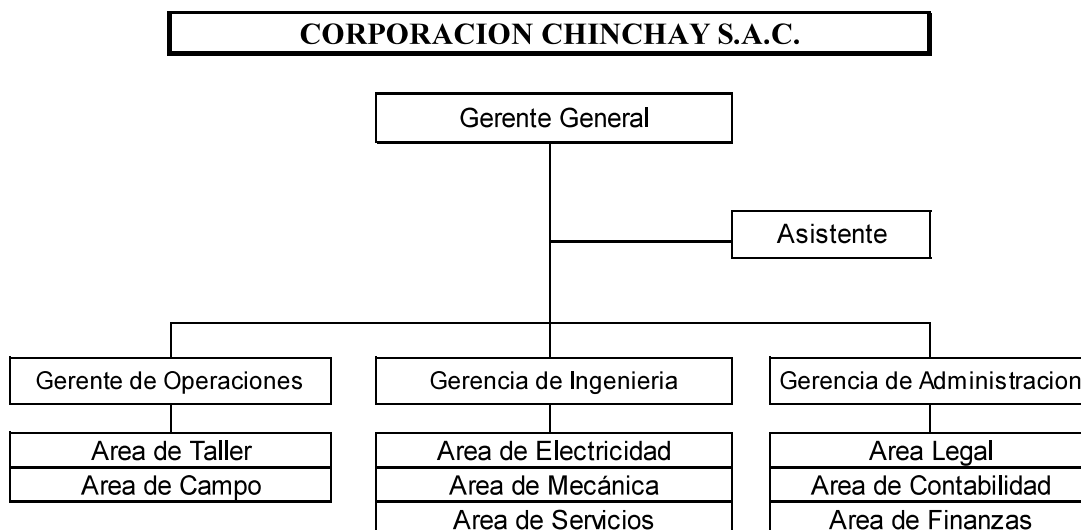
CORPORACION CHINCHAY S.A.C.

Gerente General

Asistente

Gerente de Operaciones

Area de Taller
Area de Campo

Gerencia de Ingenieria

Area de Electricidad
Area de Mecánica
Area de Servicios

Gerencia de Administracion

Area Legal
Area de Contabilidad
Area de Finanzas